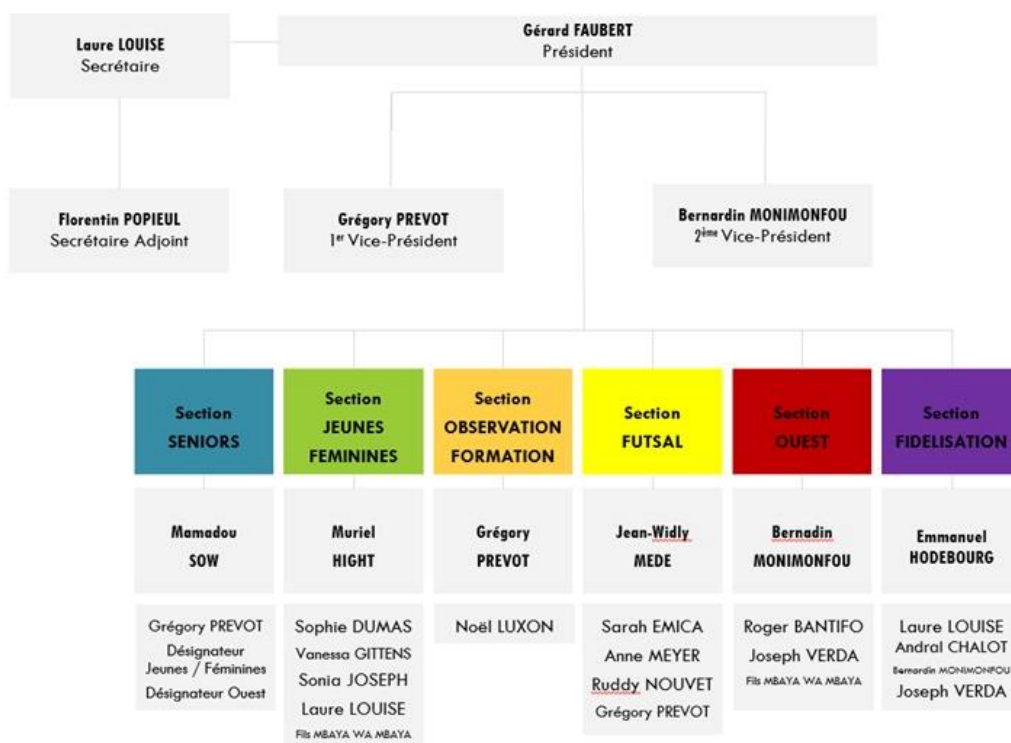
Laure LOUISE
Secrétaire

Gérard FAUBERT
Président

Florentin POPIEUL
Secrétaire Adjoint

Grégory PREVOT
1$^{er}$ Vice-Président

Bernardin MONIMONFOU
2$^{ème}$ Vice-Président

Section SENIORS

Section JEUNES FEMININES

Section OBSERVATION FORMATION

Section FUTSAL

Section OUEST

Section FIDELISATION

Mamadou SOW

Muriel HIGHT

Grégory PREVOT

Jean-Widly MEDE

Bernadin MONIMONFOU

Emmanuel HODEBOURG

Grégory PREVOT
Désignateur Jeunes / Féminines
Désignateur Ouest

Sophie DUMAS
Vanessa GITTENS
Sonia JOSEPH
Laure LOUISE
Fils MBAYA WA MBAYA

Noël LUXON

Sarah EMICA
Anne MEYER
Ruddy NOUVET
Grégory PREVOT

Roger BANTIFO
Joseph VERDA
Fils MBAYA WA MBAYA

Laure LOUISE
Andral CHALOT
Bernardin MONIMONFOU
Joseph VERDA